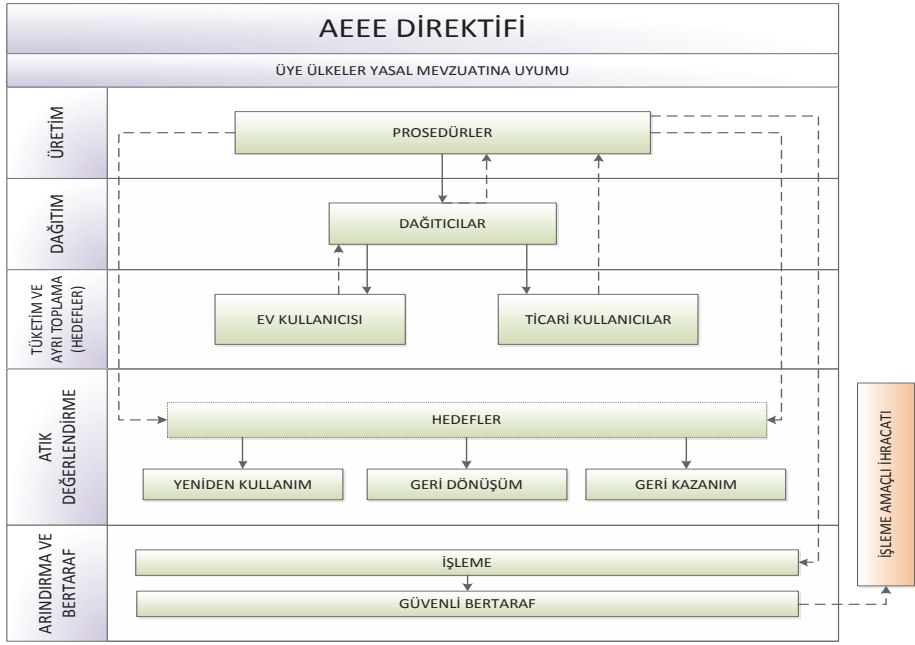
AEEE DİREKTİFİ

ÜYE ÜLKELER YASAL MEVZUATINA UYUMU

ÜRETİM

PROSEDÜRLER

DAĞITIM

DAĞITICILAR

TÜKETİM VE AYRI TOPLAMA (HEDEFLER)

EV KULLANICISI

TİCARİ KULLANICILAR

ATIK DEĞERLENDİRME

HEDEFLER

YENİDEN KULLANIM

GERİ DÖNÜŞÜM

GERİ KAZANIM

ARINDIRMA VE BERTARAF

İŞLEME

GÜVENLİ BERTARAF

İŞLEME AMAÇLI İHRACATI